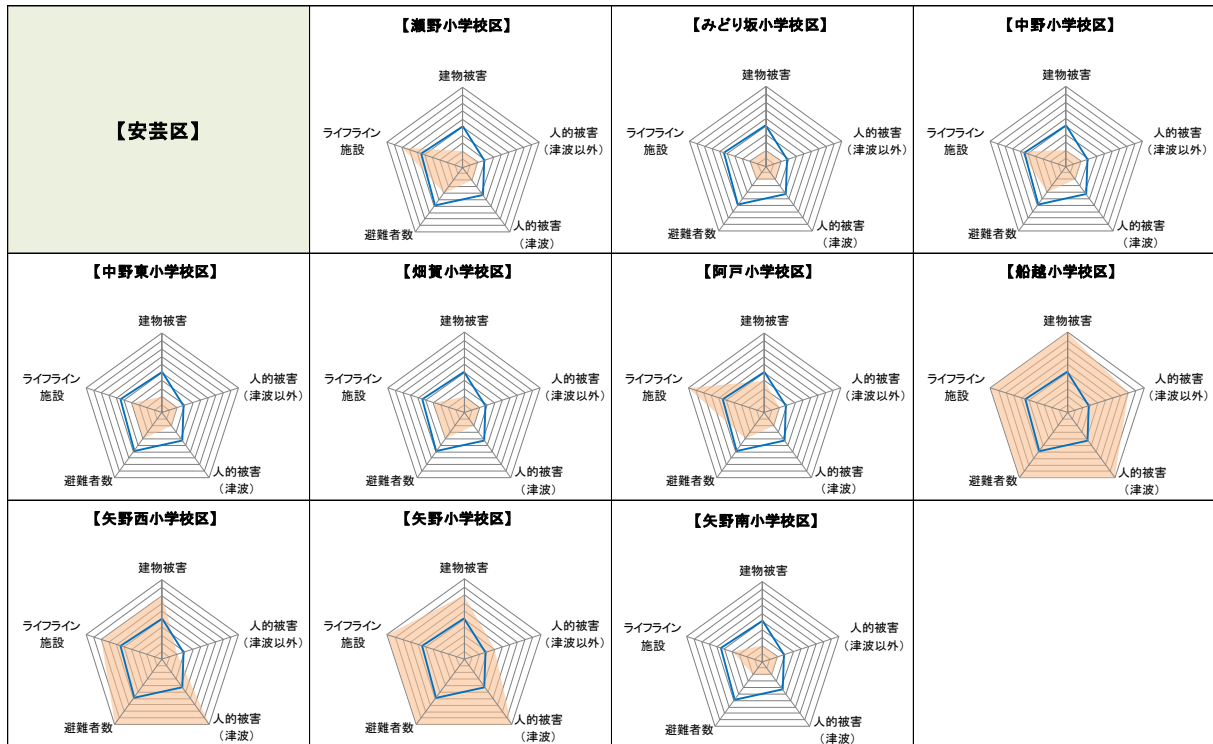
【安芸区】

【瀬野小学校区】

建物被害
人的被害（津波以外）
人的被害（津波）
避難者数
ライフライン施設

【みどり坂小学校区】

建物被害
人的被害（津波以外）
人的被害（津波）
避難者数
ライフライン施設

【中野小学校区】

建物被害
人的被害（津波以外）
人的被害（津波）
避難者数
ライフライン施設

【中野東小学校区】

建物被害
人的被害（津波以外）
人的被害（津波）
避難者数
ライフライン施設

【畑賀小学校区】

建物被害
人的被害（津波以外）
人的被害（津波）
避難者数
ライフライン施設

【阿戸小学校区】

建物被害
人的被害（津波以外）
人的被害（津波）
避難者数
ライフライン施設

【船越小学校区】

建物被害
人的被害（津波以外）
人的被害（津波）
避難者数
ライフライン施設

【矢野西小学校区】

建物被害
人的被害（津波以外）
人的被害（津波）
避難者数
ライフライン施設

【矢野小学校区】

建物被害
人的被害（津波以外）
人的被害（津波）
避難者数
ライフライン施設

【矢野南小学校区】

建物被害
人的被害（津波以外）
人的被害（津波）
避難者数
ライフライン施設